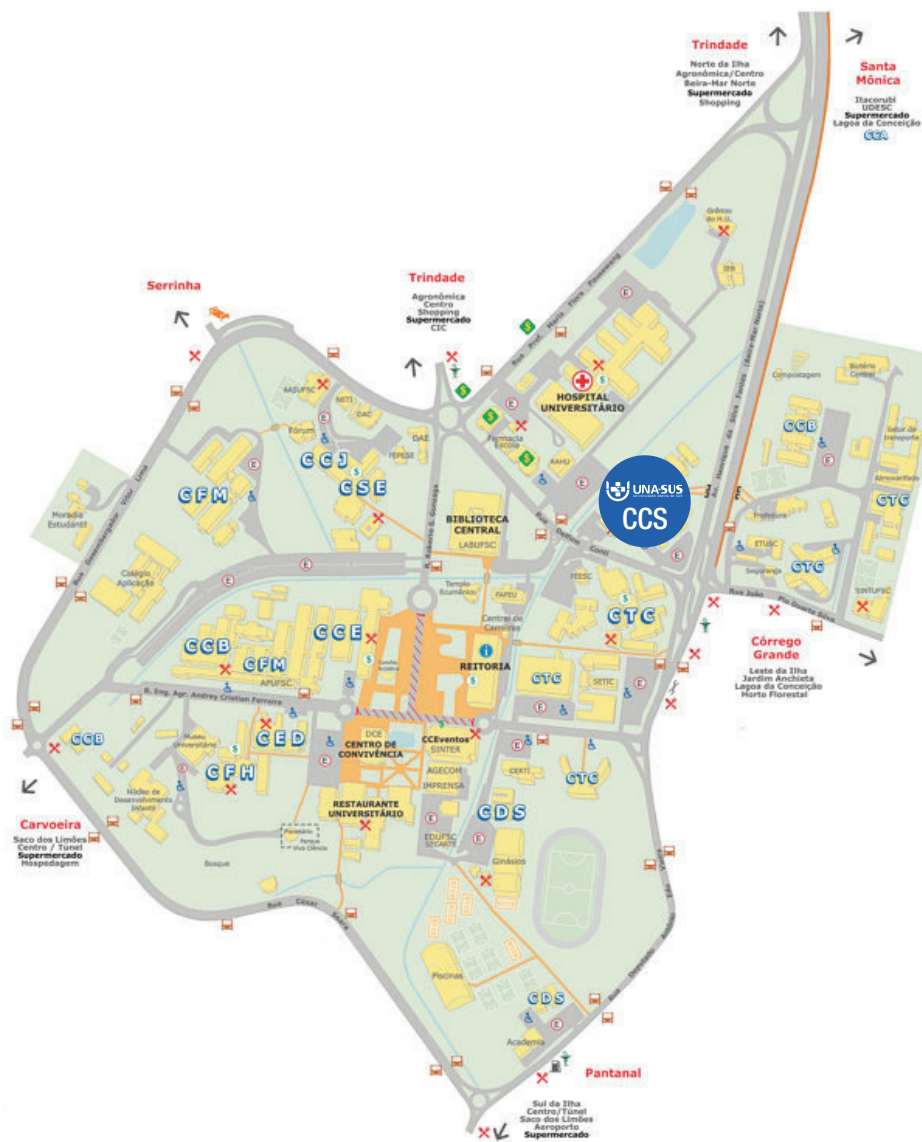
Trindade
Norte da Ilha
Agronômica/Centro
Beira-Mar Norte
Supermercado
Shopping

Santa Mônica
Itacorubi
UDESC
Supermercado
Lagoa da Conceição
CCA

Serrinha

Trindade
Agronômica
Centro
Shopping
Supermercado
CIC

HOSPITAL UNIVERSITÁRIO

UNA-SUS
CCS

CCB
CTC
CTC
CGB
CCJ
CSE
CFM
CCB
CFM
CCE
CTC
CTC
CTC
CED
CFH
CCB
CDS
CDS

BIBLIOTECA CENTRAL
LABUFSC

REITORIA

CENTRO DE CONVIVÊNCIA
DCE

CCEventos
SINTER
AGECOM
IMPRENSA

RESTAURANTE UNIVERSITÁRIO

Moradia Estudantil
Colégio Aplicação
Fórum
FEPESE
DAE
NETI
Farmácia Escola
Templo Ecumênico
FAPEU
Centro de Carreiras
FEESC
SETIC
APUFSC
Museu Universitário
Núcleo de Desenvolvimento Infantil
Planetário
Bosque
EDUFSC
Ginásios
Piscinas
Academia
ETUSC
Prefeitura
Segurança
SINTUFSC
Compostagem
Almoxarifado
Setor de transporte
Biotério Central
Grêmio do H.U.

Rua Prof. Maria Flora Pausewang
R. Roberto S. Gonzaga
R. Eng. Agr. Andrey Cristian Ferreira
Rua Delfino Conti
Rua Deputado Antônio Edu Vieira
Rua César Seara
Rua João Pio Duarte Silva
Av. Henrique da Silva Fontes (Beira-Mar Norte)

Córrego Grande
Leste da Ilha
Jardim Anchieta
Lagoa da Conceição
Horto Florestal

Carvoeira
Saco dos Limões
Centro / Túnel
Supermercado
Hospedagem

Pantanal
Sul da Ilha
Centro/Túnel
Saco dos Limões
Aeroporto
Supermercado